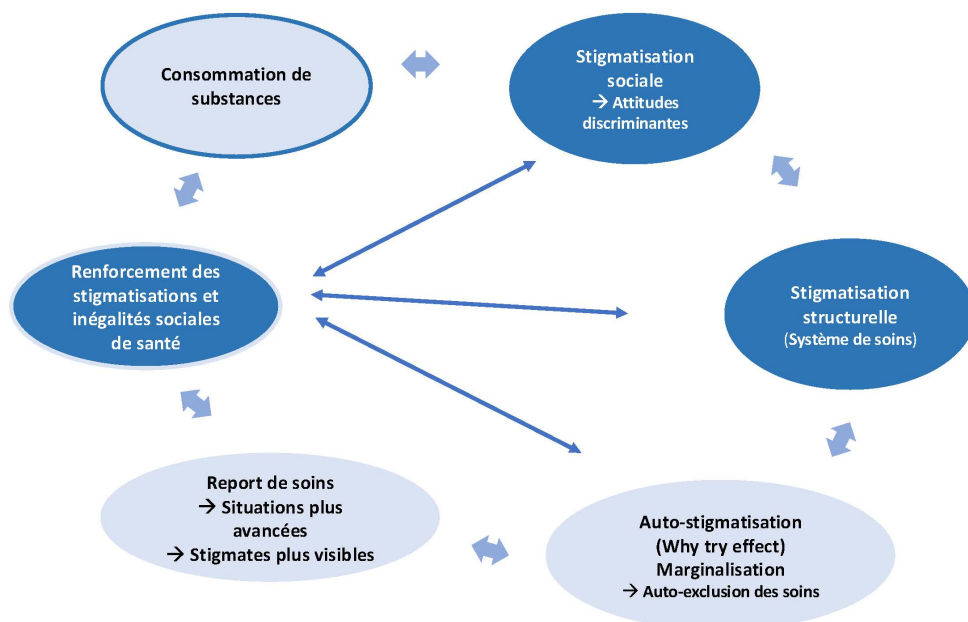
Consommation de substances

Stigmatisation sociale
→ Attitudes discriminantes

Renforcement des stigmatisations et inégalités sociales de santé

Stigmatisation structurelle
(Système de soins)

Report de soins
→ Situations plus avancées
→ Stigmates plus visibles

Auto-stigmatisation
(Why try effect)
Marginalisation
→ Auto-exclusion des soins